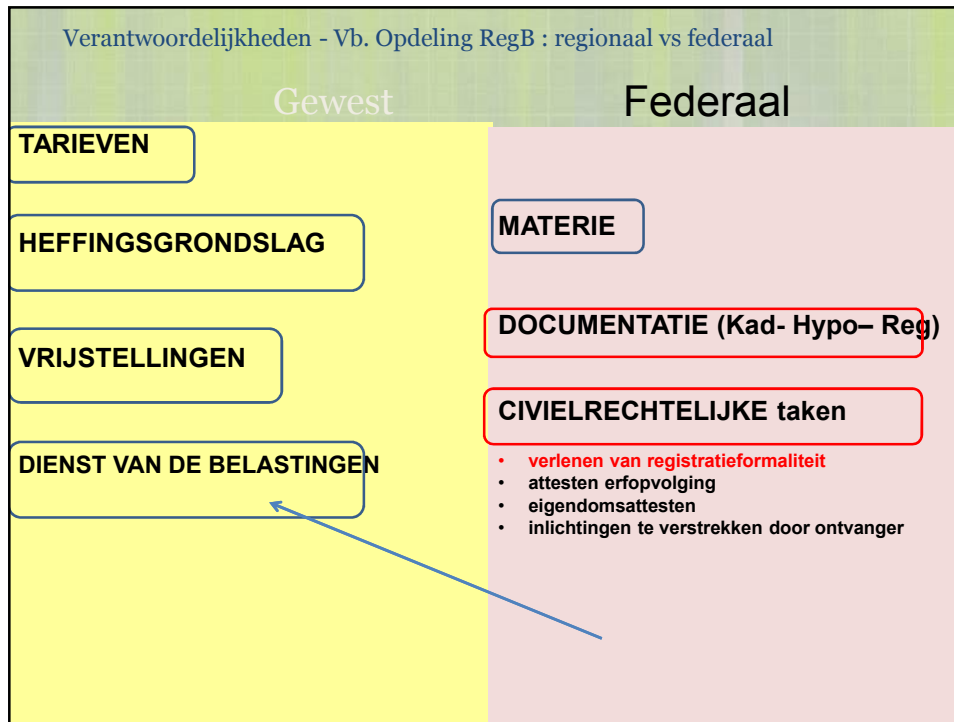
Verantwoordelijkheden - Vb. Opdeling RegB : regionaal vs federaal

Gewest

Federaal

TARIEVEN

HEFFINGSGRONDSLAG

VRIJSTELLINGEN

DIENST VAN DE BELASTINGEN

MATERIE

DOCUMENTATIE (Kad- Hypo– Reg)

CIVIELRECHTELIJKE taken

- verlenen van registratieformaliteit
- attesten erfopvolging
- eigendomsattesten
- inlichtingen te verstrekken door ontvanger